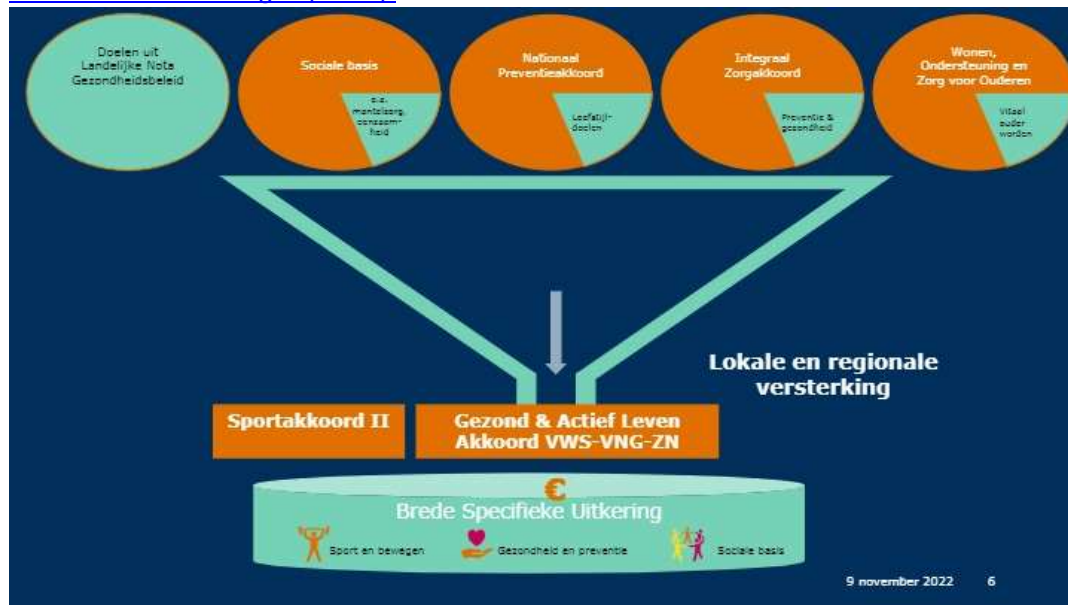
Doelen uit Landelijke Nota Gezondheidsbeleid

Sociale basis

o.a. mentale gezondheid

Nationaal Preventieakkoord

Leefstijldoelen

Integraal Zorgakkoord

Preventie & gezondheid

Wonen, Ondersteuning en Zorg voor Ouderen

Vitaal ouder worden

Lokale en regionale versterking

Sportakkoord II

Gezond & Actief Leven Akkoord VWS-VNG-ZN

€

Brede Specifieke Uitkering

Sport en bewegen

Gezondheid en preventie

Sociale basis

9 november 2022 6